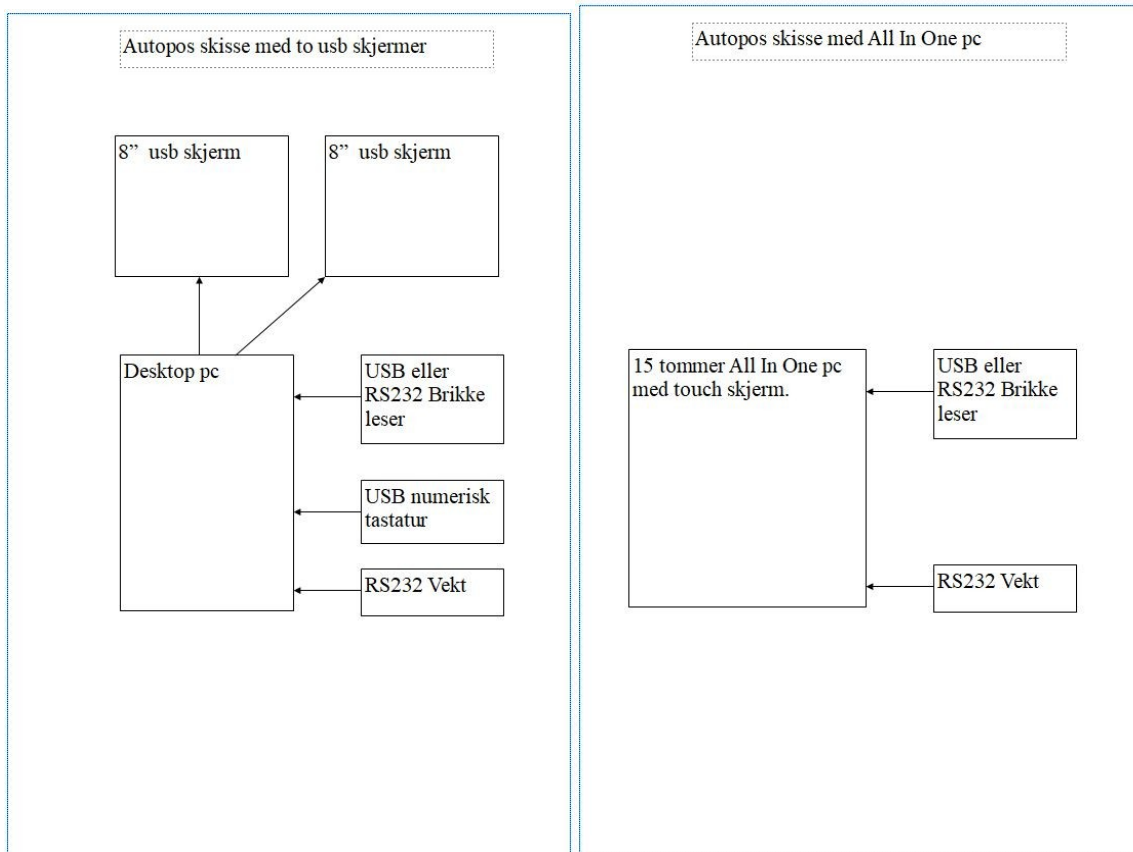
Autopos skisse med to usb skjermer

8" usb skjerm

8" usb skjerm

Desktop pc

USB eller RS232 Brikke leser

USB numerisk tastatur

RS232 Vekt

Autopos skisse med All In One pc

15 tommer All In One pc med touch skjerm.

USB eller RS232 Brikke leser

RS232 Vekt